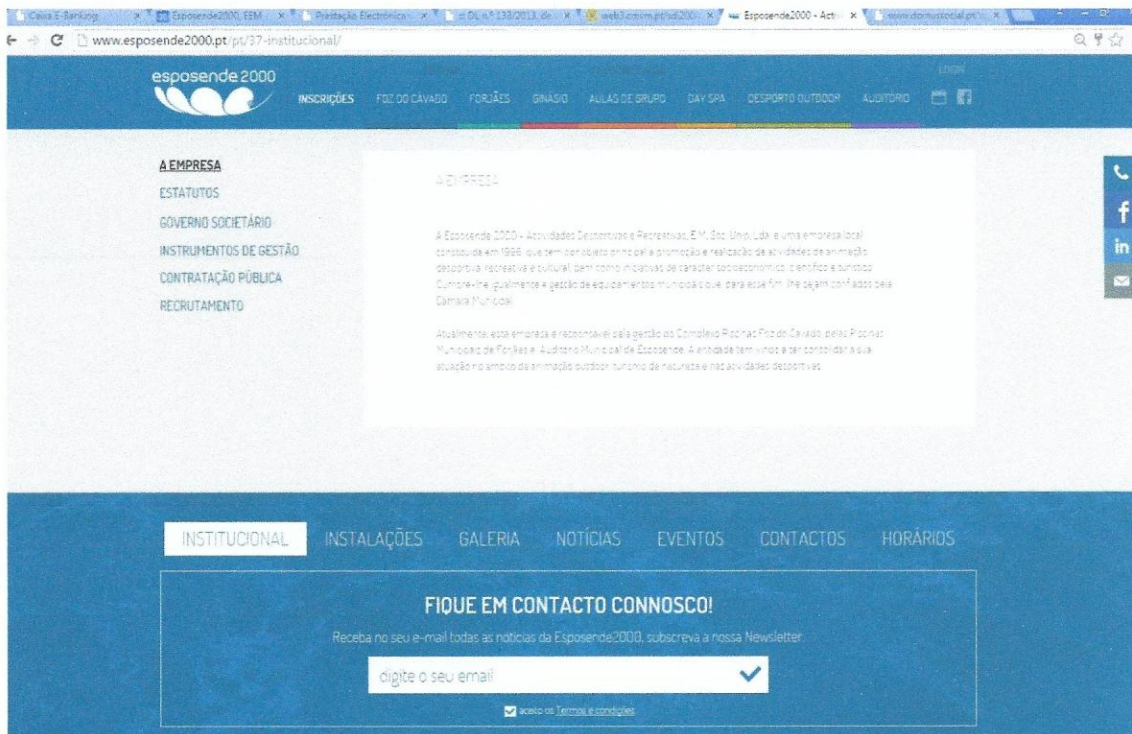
Caixa E-Banking × Esposende2000, EEM × Prestação Electrónica × DL n.º 133/2013, de × web3.cmvm.pt/sdi200 × Esposende2000 - Acti × www.dornustocial.pt ×

www.esposende2000.pt/pt/37-institucional/

esposende2000

INSCRIÇÕES FOZ DO CAVADO FORJÃES GINÁSIO AULAS DE GRUPO DAY SPA DESPORTO OUTDOOR AUDITÓRIO

LOGIN

A EMPRESA
ESTATUTOS
GOVERNO SOCIETÁRIO
INSTRUMENTOS DE GESTÃO
CONTRATAÇÃO PÚBLICA
RECRUTAMENTO

A EMPRESA

A Esposende 2000 - Actividades Desportivas e Recreativas, E.M. Soc. Unip. Lda. é uma empresa local constituída em 1996, que tem como objeto principal a promoção e realização de atividades de animação desportiva, recreativa e cultural, bem como iniciativas de caráter socioeconómico, científico e turístico. Cumpre-lhe igualmente a gestão de equipamentos municipais que, para esse fim, lhe sejam confiados pela Câmara Municipal.

Atualmente, esta empresa é responsável pela gestão do Complexo Piscinas Foz do Cávado, pelas Piscinas Municipais de Forjães e Auditório Municipal de Esposende. A entidade tem vindo a ter consolidar a sua atuação no âmbito da animação outdoor, turismo de natureza e nas atividades desportivas.

INSTITUCIONAL INSTALAÇÕES GALERIA NOTÍCIAS EVENTOS CONTACTOS HORÁRIOS

FIQUE EM CONTACTO CONNOSCO!

Receba no seu e-mail todas as notícias da Esposende2000, subscreva a nossa Newsletter.

digite o seu email

aceito os Termos e condições